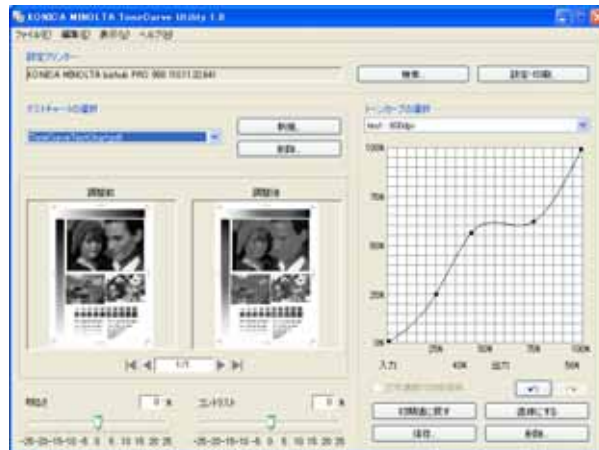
KONICA MINOLTA ToneCurve Utility 1.0

ファイル(F) 編集(E) 表示(V) ヘルプ(H)

設定プリンター

KONICA MINOLTA bizhub PRO 950 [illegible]

検索...

設定/印刷...

テストチャートの選択

ToneCurveTestChart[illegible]

新規...

削除...

調整前

調整後

1/1

明るさ

0 %

-25 -20 -15 -10 -5 0 5 10 15 20 25

コントラスト

0 %

-25 -20 -15 -10 -5 0 5 10 15 20 25

トーンカーブの選択

test 600dpi

100%

75%

50%

25%

0%

25%

50%

75%

100%

入力

40%

出力

56%

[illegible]

初期値に戻す

透明にする

保存...

削除...